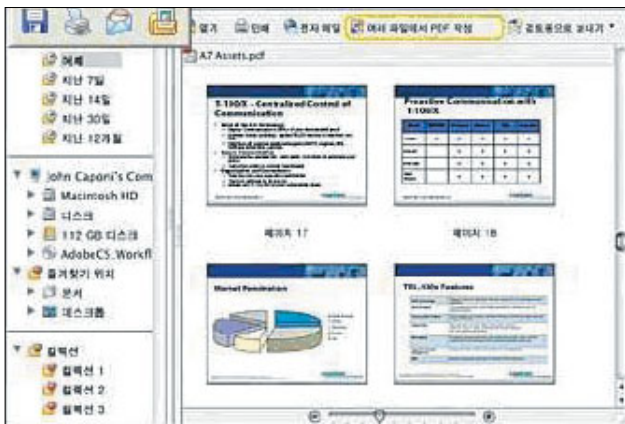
열기 인쇄 전자 메일 여러 파일에서 PDF 작성 검토용으로 보내기

A7 Assets.pdf

어제
지난 7일
지난 14일
지난 30일
지난 12개월

John Caponi's Com
Macintosh HD
디스크
112 GB 디스크
AdobeCS_Workfl
즐겨찾기 위치
문서
데스크톱

컬렉션
컬렉션 1
컬렉션 2
컬렉션 3

T-100X - Centralized Control of Communication

Proactive Communication with T-100X

페이지 17

페이지 18

Market Penetration

TEL-Xtle Features